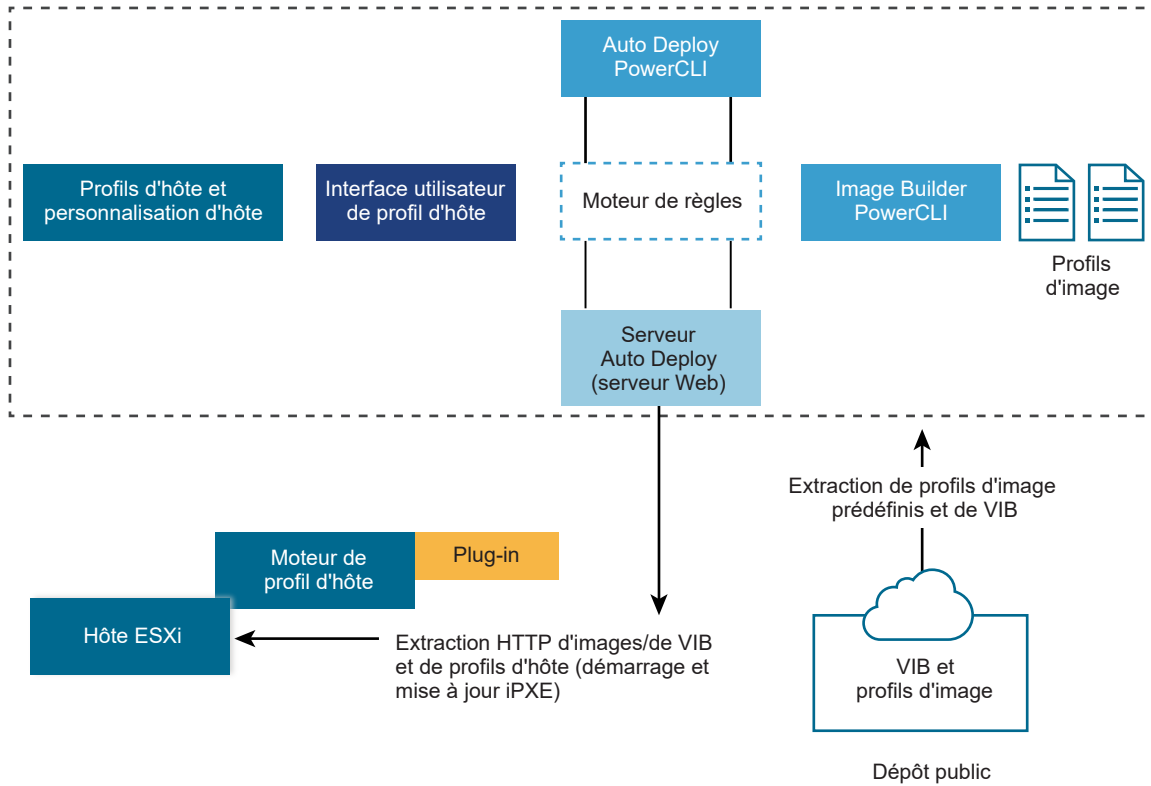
Auto Deploy PowerCLI

Profils d'hôte et personnalisation d'hôte

Interface utilisateur de profil d'hôte

Moteur de règles

Image Builder PowerCLI

Profils d'image

Serveur Auto Deploy (serveur Web)

Extraction de profils d'image prédéfinis et de VIB

Moteur de profil d'hôte

Plug-in

Hôte ESXi

Extraction HTTP d'images/de VIB et de profils d'hôte (démarrage et mise à jour iPXE)

VIB et profils d'image

Dépôt public